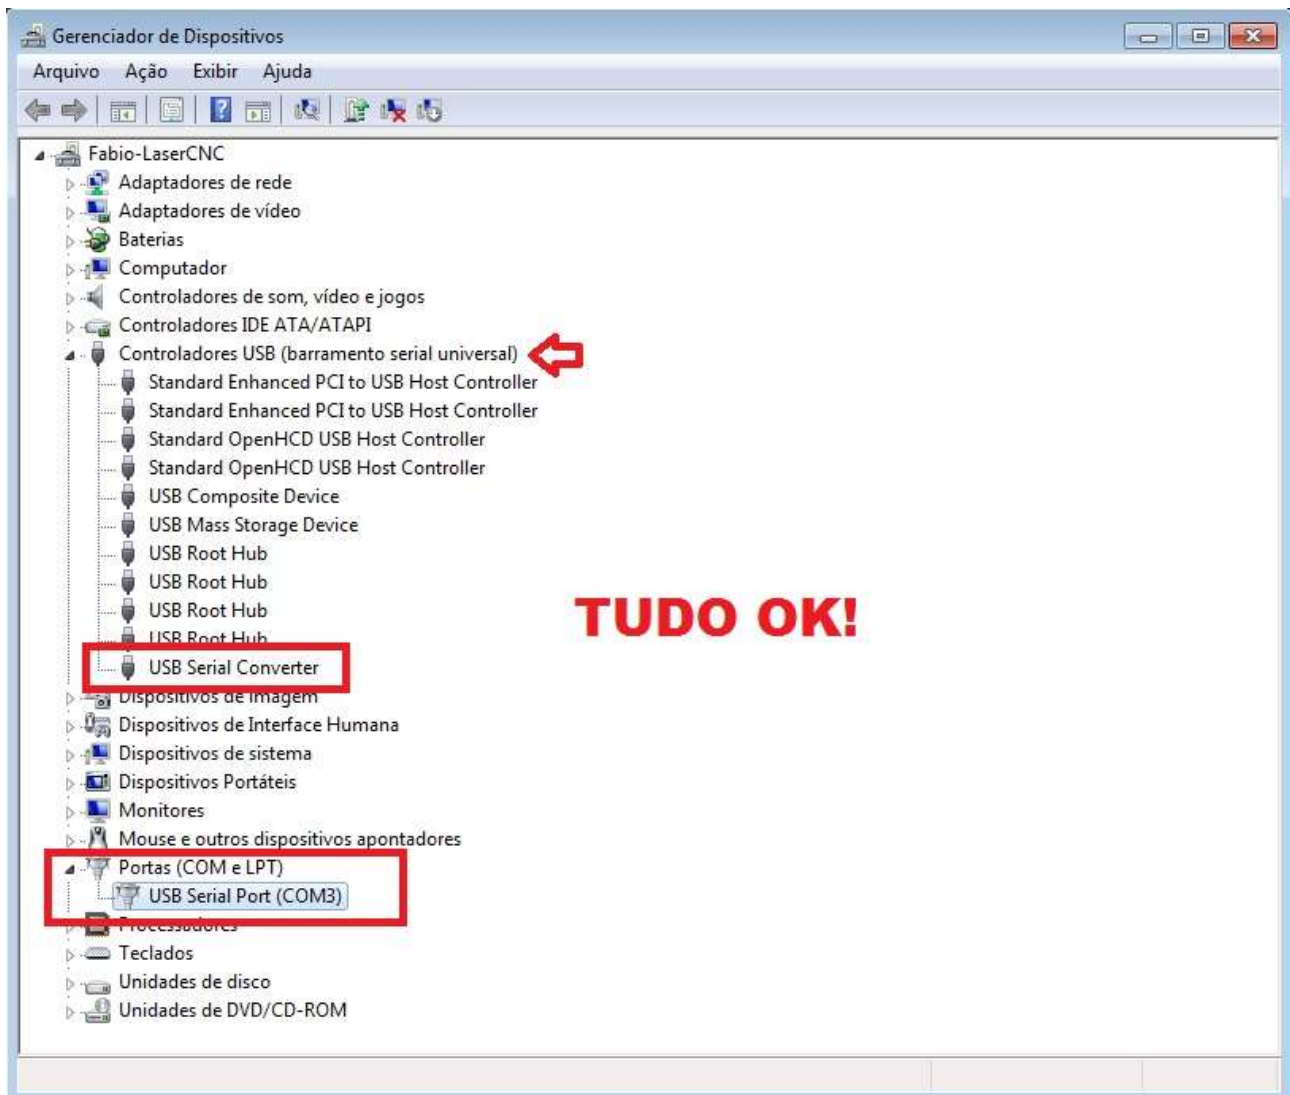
Gerenciador de Dispositivos

Arquivo Ação Exibir Ajuda

Fabio-LaserCNC
Adaptadores de rede
Adaptadores de vídeo
Baterias
Computador
Controladores de som, vídeo e jogos
Controladores IDE ATA/ATAPI
Controladores USB (barramento serial universal)
Standard Enhanced PCI to USB Host Controller
Standard Enhanced PCI to USB Host Controller
Standard OpenHCD USB Host Controller
Standard OpenHCD USB Host Controller
USB Composite Device
USB Mass Storage Device
USB Root Hub
USB Root Hub
USB Root Hub
USB Root Hub
USB Serial Converter
Dispositivos de imagem
Dispositivos de Interface Humana
Dispositivos de sistema
Dispositivos Portáteis
Monitores
Mouse e outros dispositivos apontadores
Portas (COM e LPT)
USB Serial Port (COM3)
Processadores
Teclados
Unidades de disco
Unidades de DVD/CD-ROM

TUDO OK!